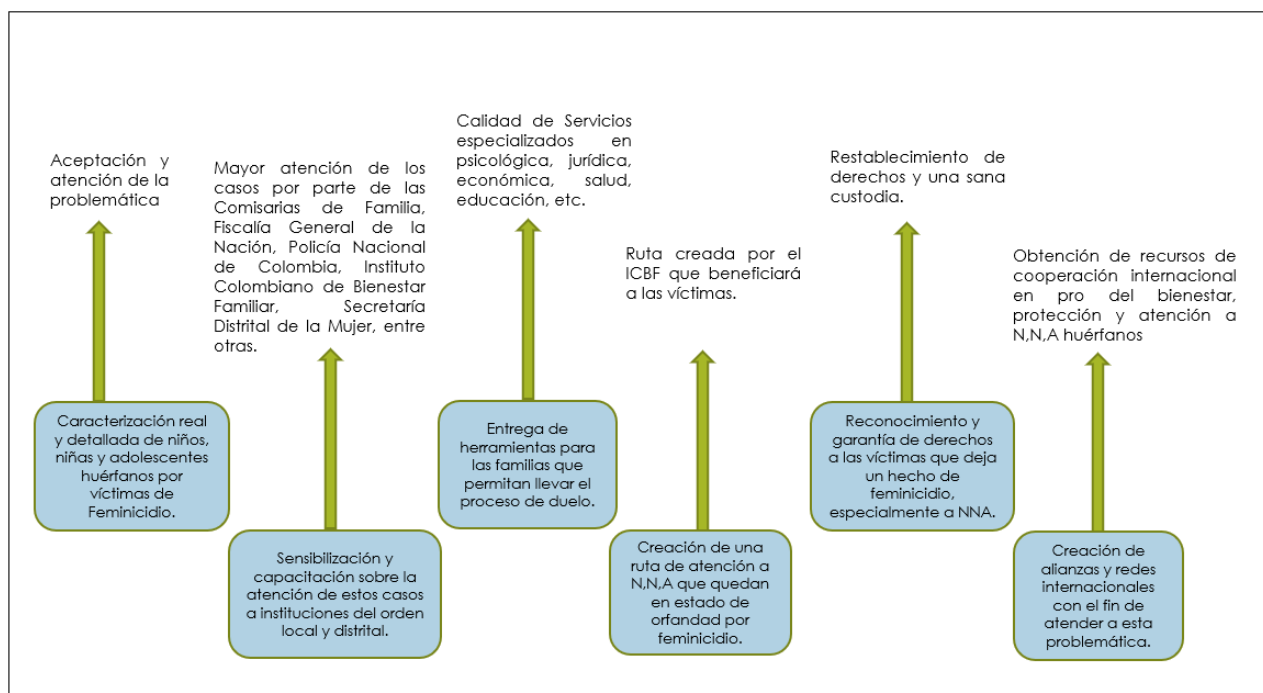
Aceptación y atención de la problemática

Caracterización real y detallada de niños, niñas y adolescentes huérfanos por víctimas de Feminicidio.

Mayor atención de los casos por parte de las Comisarias de Familia, Fiscalía General de la Nación, Policía Nacional de Colombia, Instituto Colombiano de Bienestar Familiar, Secretaría Distrital de la Mujer, entre otras.

Sensibilización y capacitación sobre la atención de estos casos a instituciones del orden local y distrital.

Calidad de Servicios especializados en psicológica, jurídica, económica, salud, educación, etc.

Entrega de herramientas para las familias que permitan llevar el proceso de duelo.

Ruta creada por el ICBF que beneficiará a las víctimas.

Creación de una ruta de atención a N,N,A que quedan en estado de orfandad por feminicidio.

Restablecimiento de derechos y una sana custodia.

Reconocimiento y garantía de derechos a las víctimas que deja un hecho de feminicidio, especialmente a NNA.

Obtención de recursos de cooperación internacional en pro del bienestar, protección y atención a N,N,A huérfanos

Creación de alianzas y redes internacionales con el fin de atender a esta problemática.